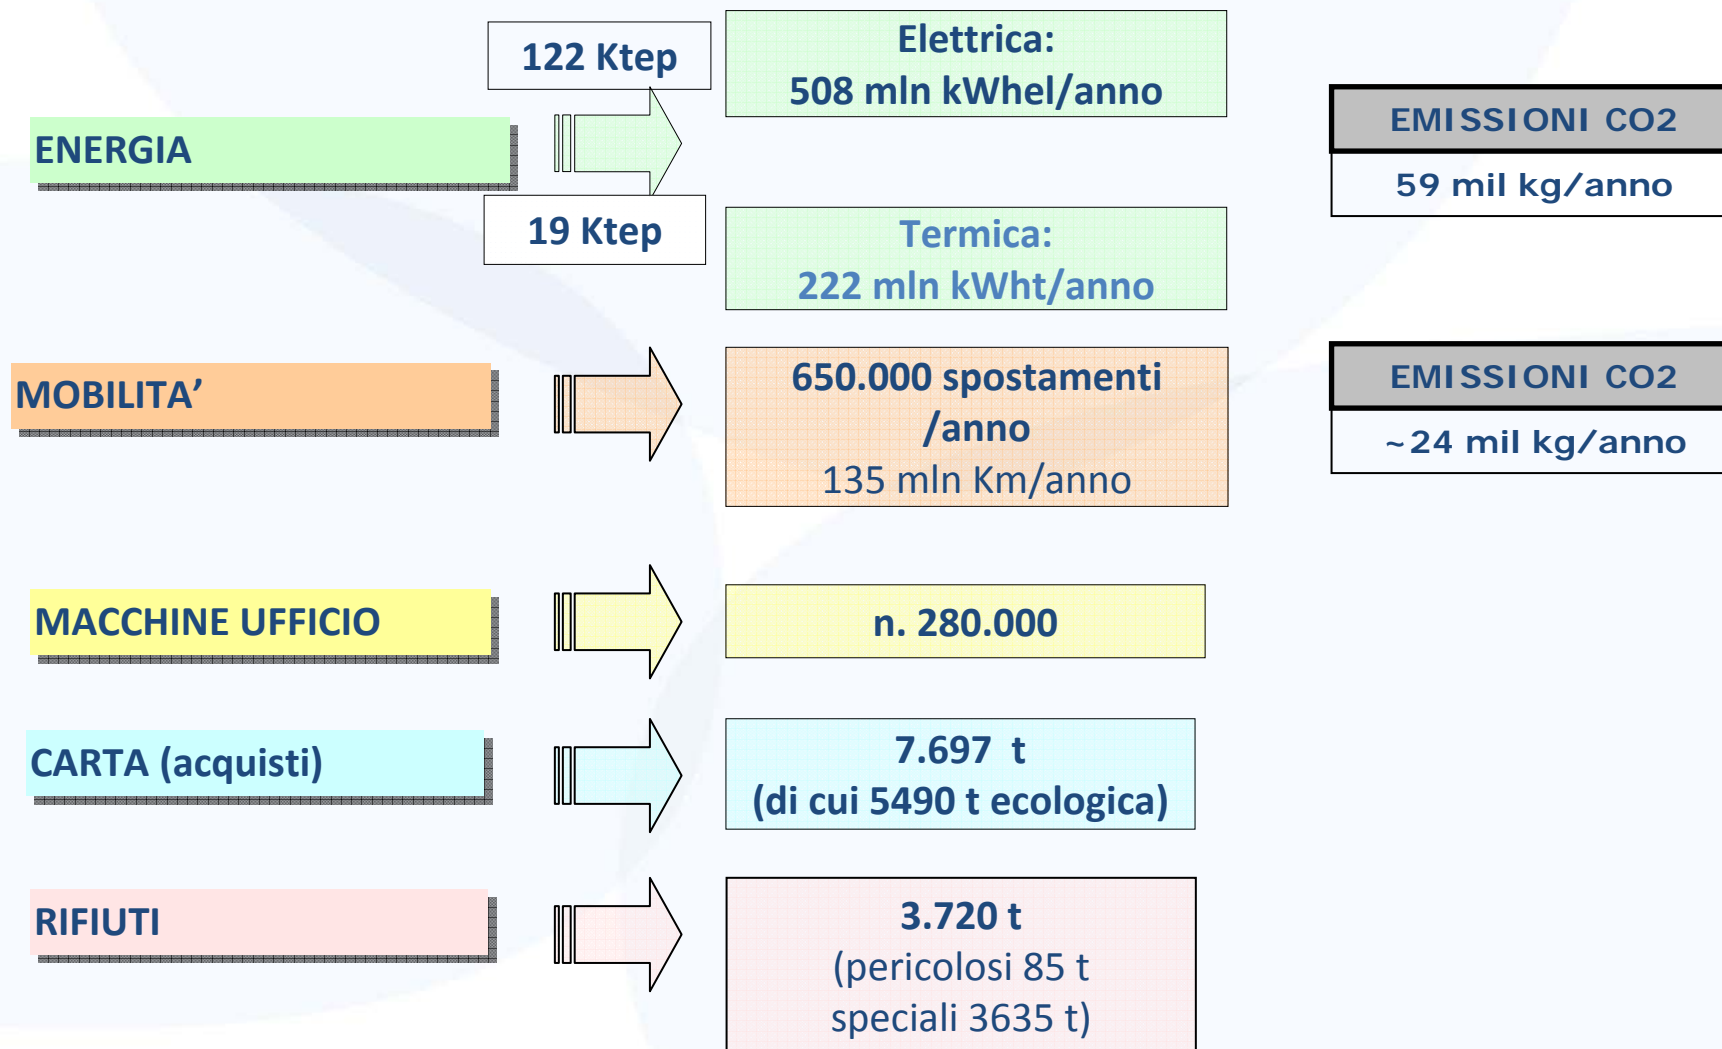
ENERGIA

122 Ktep

Elettrica:
508 mln kWhel/anno

19 Ktep

Termica:
222 mln kWht/anno

EMISSIONI CO2
59 mil kg/anno

MOBILITA’

650.000 spostamenti /anno
135 mln Km/anno

EMISSIONI CO2
~24 mil kg/anno

MACCHINE UFFICIO

n. 280.000

CARTA (acquisti)

7.697 t
(di cui 5490 t ecologica)

RIFIUTI

3.720 t
(pericolosi 85 t
speciali 3635 t)